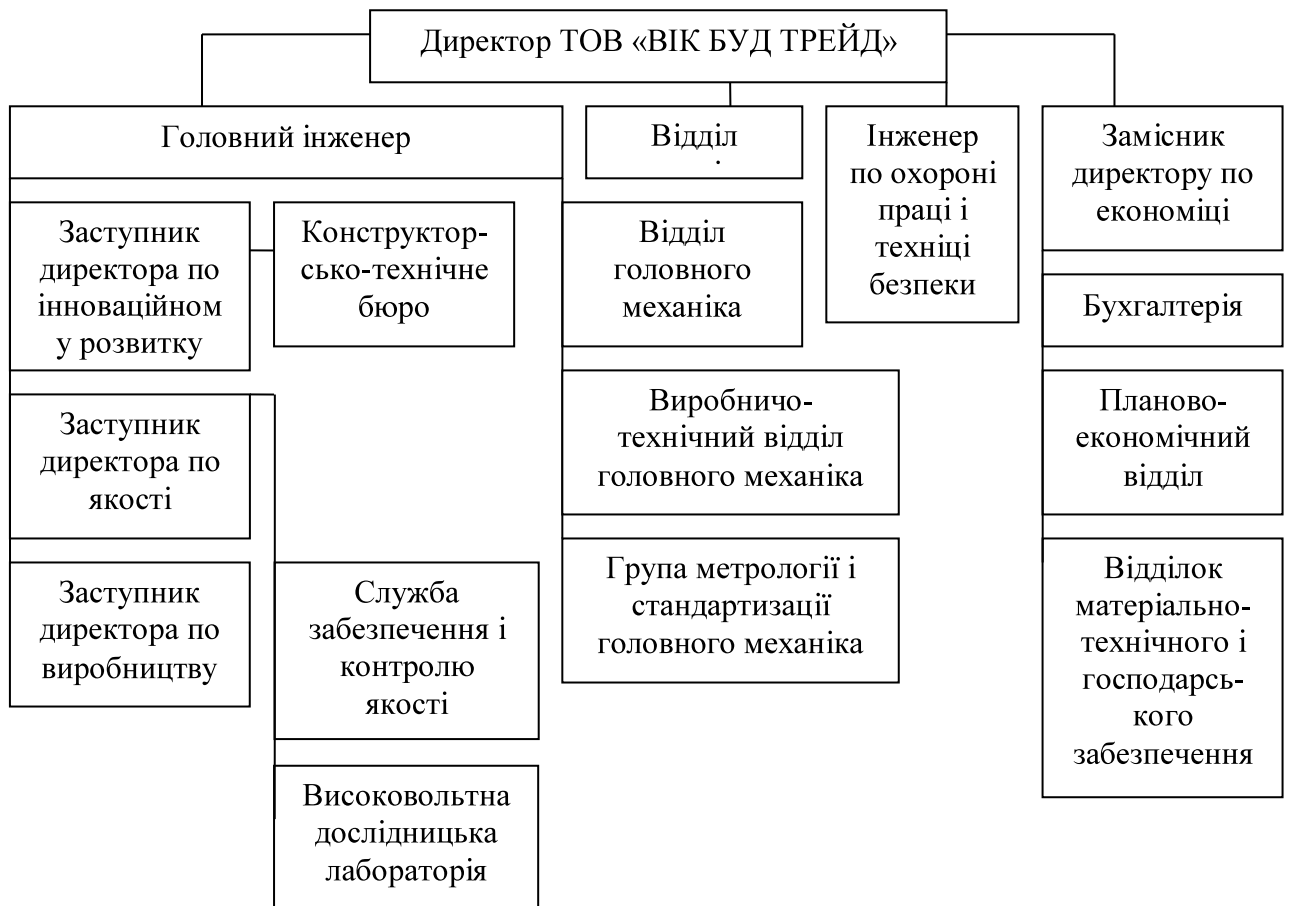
Директор ТОВ «ВІК БУД ТРЕЙД»

Головний інженер

Відділ

Інженер по охороні праці і техніці безпеки

Замісник директору по економіці

Заступник директора по інноваційному розвитку

Конструкторсько-технічне бюро

Відділ головного механіка

Бухгалтерія

Виробничо-технічний відділ головного механіка

Планово-економічний відділ

Заступник директора по якості

Група метрології і стандартизації головного механіка

Відділок матеріально-технічного і господарського забезпечення

Заступник директора по виробництву

Служба забезпечення і контролю якості

Високовольтна дослідницька лабораторія